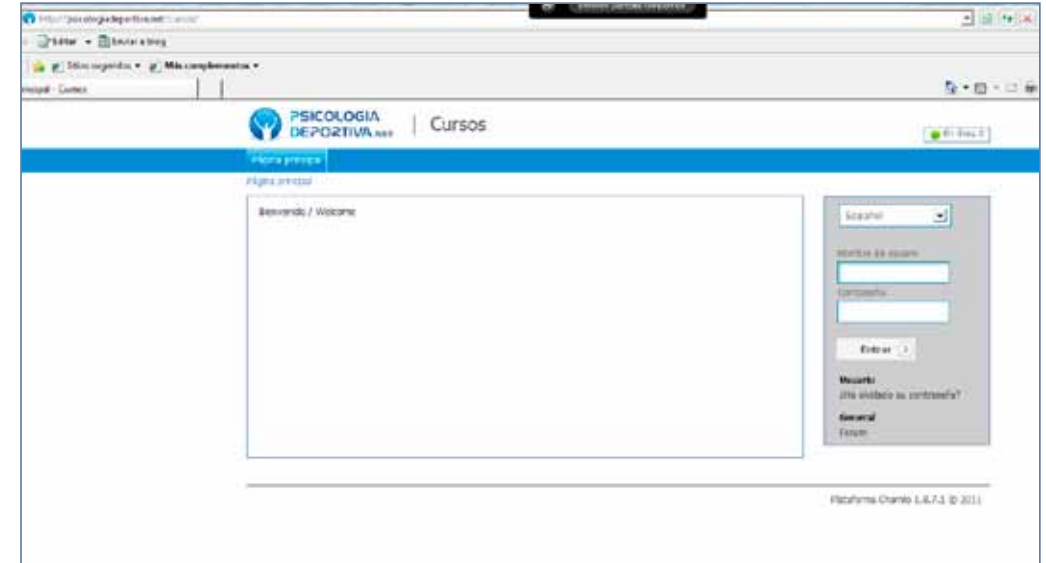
http://psicologiadeportiva.net/cursos/

Editar ▾ Enviar a blog

Sitios sugeridos ▾ Más complementos ▾

incipal - Cursos

PSICOLOGIA DEPORTIVA.net | Cursos

En línea: 0

Página principal

Página principal

Bienvenido / Welcome

Español

Nombre de usuario

Contraseña

Entrar

Usuario
¿Ha olvidado su contraseña?

General
Forum

Plataforma Chamilo 1.8.7.1 © 2011